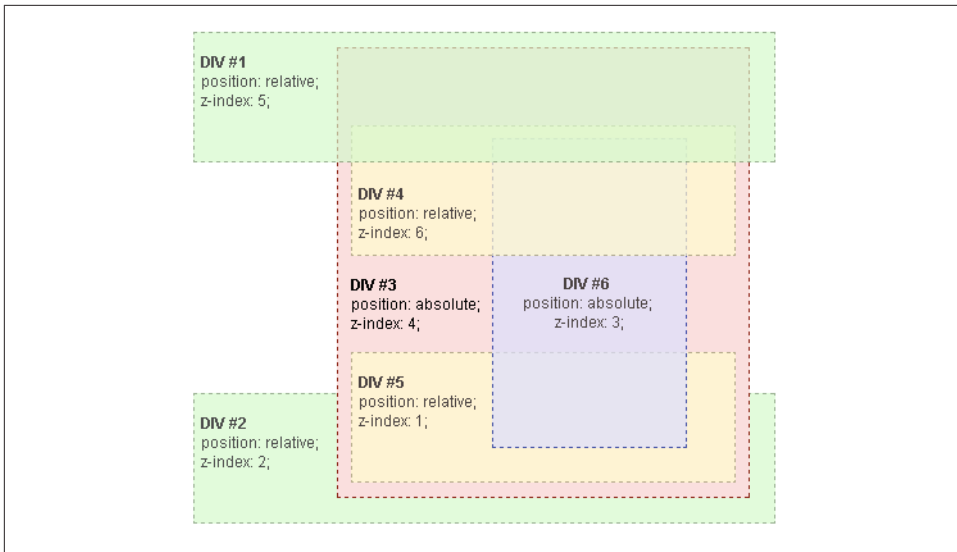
DIV #1
position: relative;
z-index: 5;

DIV #4
position: relative;
z-index: 6;

DIV #3
position: absolute;
z-index: 4;

DIV #6
position: absolute;
z-index: 3;

DIV #5
position: relative;
z-index: 1;

DIV #2
position: relative;
z-index: 2;